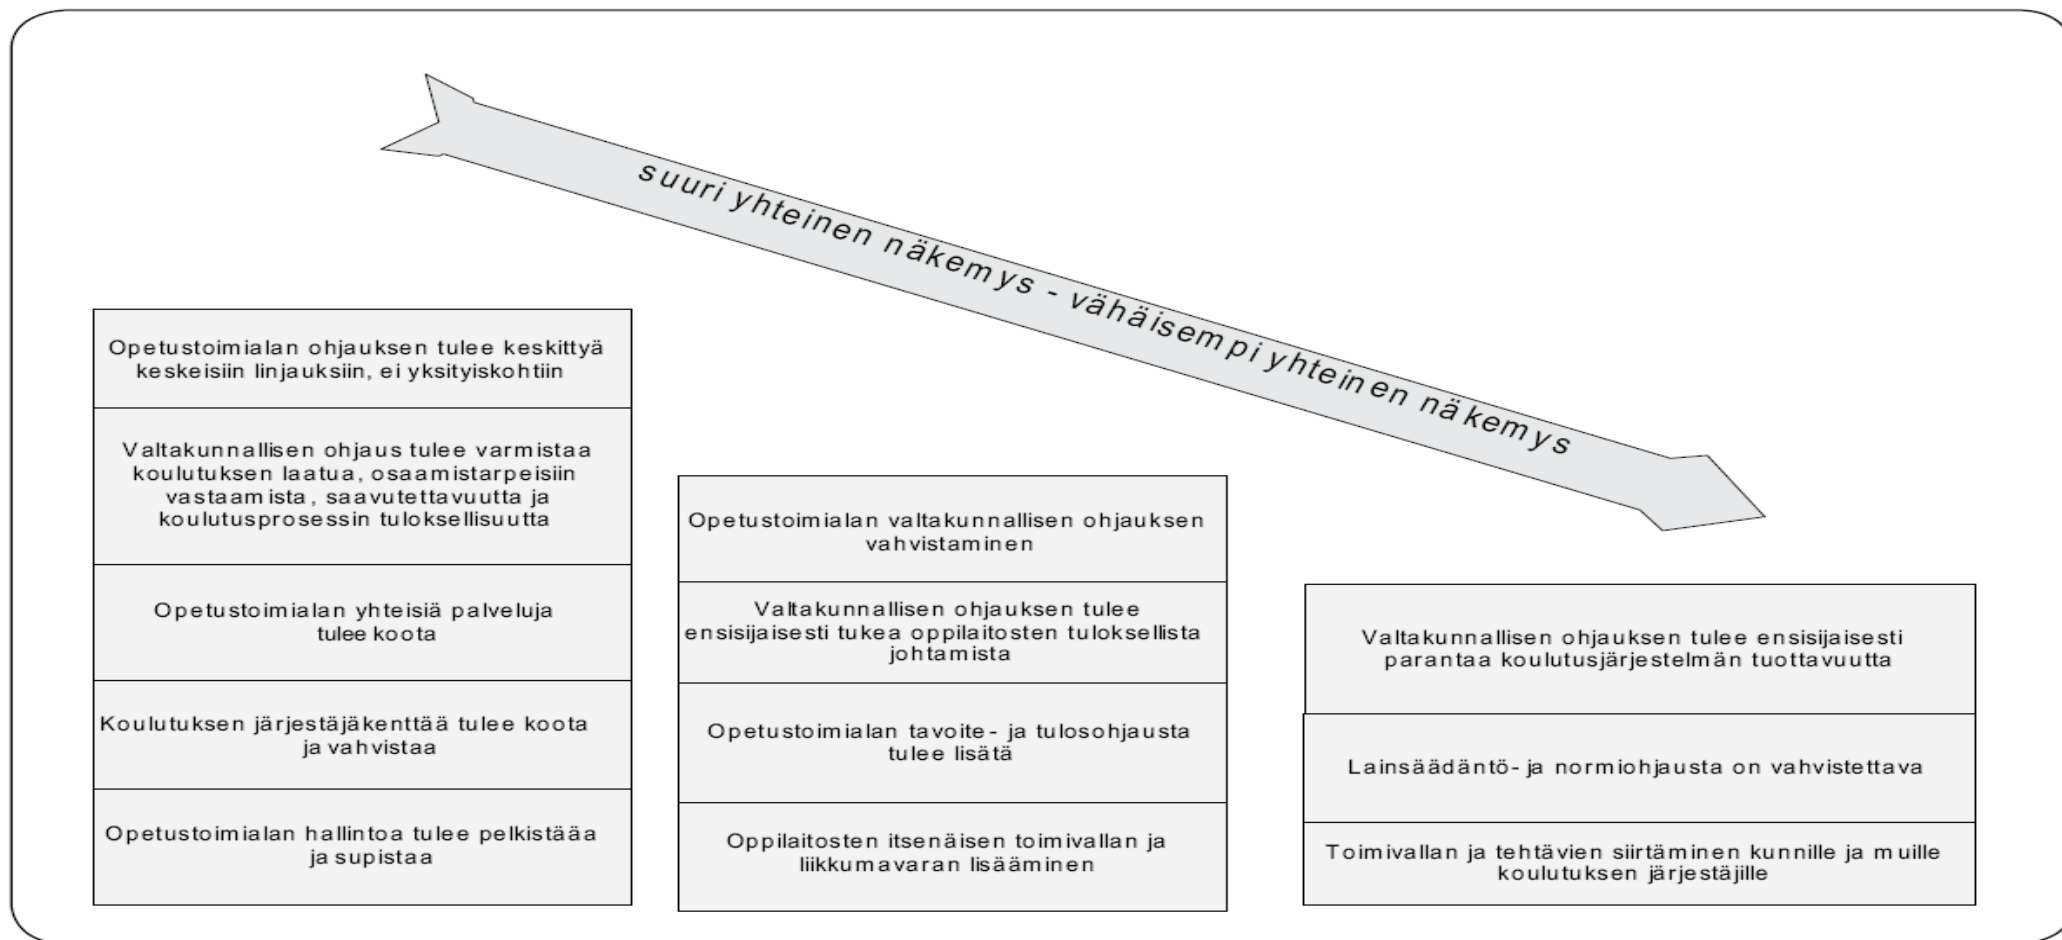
suuri yhteinen näkemys - vähäisempi yhteinen näkemys

Opetustoimialan ohjauksen tulee keskittyä keskeisiin linjauksiin, ei yksityiskohtiin

Valtakunnallisen ohjaus tulee varmistaa koulutuksen laatua, osaamistarpeisiin vastaamista, saavutettavuutta ja koulutusprosessin tuloksellisuutta

Opetustoimialan yhteisiä palveluja tulee koota

Koulutuksen järjestäjäkenttää tulee koota ja vahvistaa

Opetustoimialan hallintoa tulee pelkistää ja supistaa

Opetustoimialan valtakunnallisen ohjauksen vahvistaminen

Valtakunnallisen ohjauksen tulee ensisijaisesti tukea oppilaitosten tuloksellista johtamista

Opetustoimialan tavoite- ja tulosohjausta tulee lisätä

Oppilaitosten itsenäisen toimivallan ja liikkumavaran lisääminen

Valtakunnallisen ohjauksen tulee ensisijaisesti parantaa koulutusjärjestelmän tuottavuutta

Lainsäädäntö- ja normiohjausta on vahvistettava

Toimivallan ja tehtävien siirtäminen kunnille ja muille koulutuksen järjestäjille